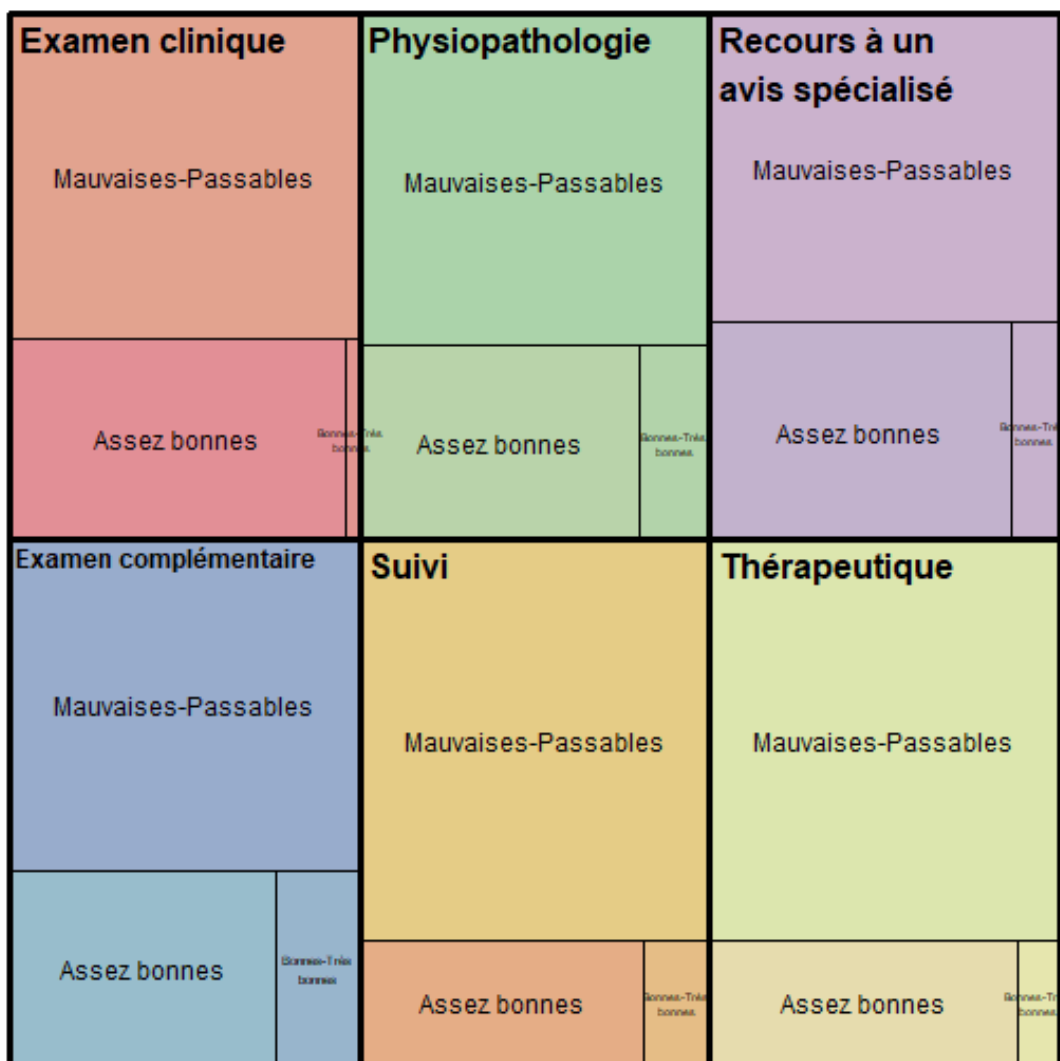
Examen clinique

Mauvaises-Passables

Assez bonnes

Bonnes-Très bonnes

Physiopathologie

Mauvaises-Passables

Assez bonnes

Bonnes-Très bonnes

Recours à un avis spécialisé

Mauvaises-Passables

Assez bonnes

Bonnes-Très bonnes

Examen complémentaire

Mauvaises-Passables

Assez bonnes

Bonnes-Très bonnes

Suivi

Mauvaises-Passables

Assez bonnes

Bonnes-Très bonnes

Thérapeutique

Mauvaises-Passables

Assez bonnes

Bonnes-Tr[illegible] bonnes